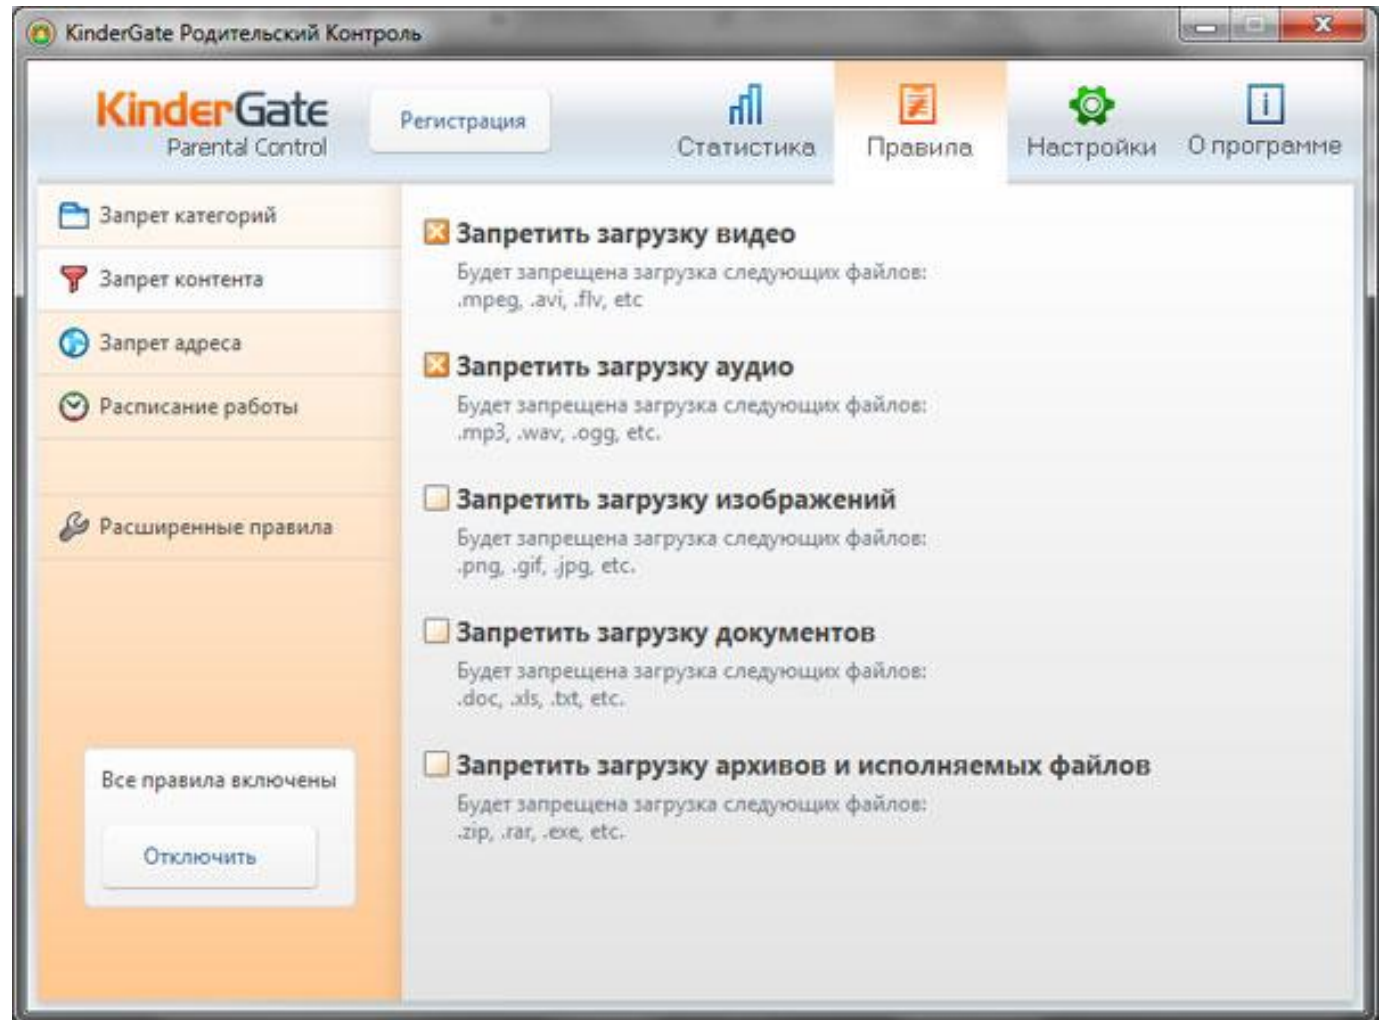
KinderGate Родительский Контроль

KinderGate
Parental Control

Регистрация

Статистика

Правила

Настройки

О программе

Запрет категорий

Запрет контента

Запрет адреса

Расписание работы

Расширенные правила

Все правила включены

Отключить

Запретить загрузку видео
Будет запрещена загрузка следующих файлов:
.mpeg, .avi, .flv, etc

Запретить загрузку аудио
Будет запрещена загрузка следующих файлов:
.mp3, .wav, .ogg, etc.

Запретить загрузку изображений
Будет запрещена загрузка следующих файлов:
.png, .gif, .jpg, etc.

Запретить загрузку документов
Будет запрещена загрузка следующих файлов:
.doc, .xls, .txt, etc.

Запретить загрузку архивов и исполняемых файлов
Будет запрещена загрузка следующих файлов:
.zip, .rar, .exe, etc.